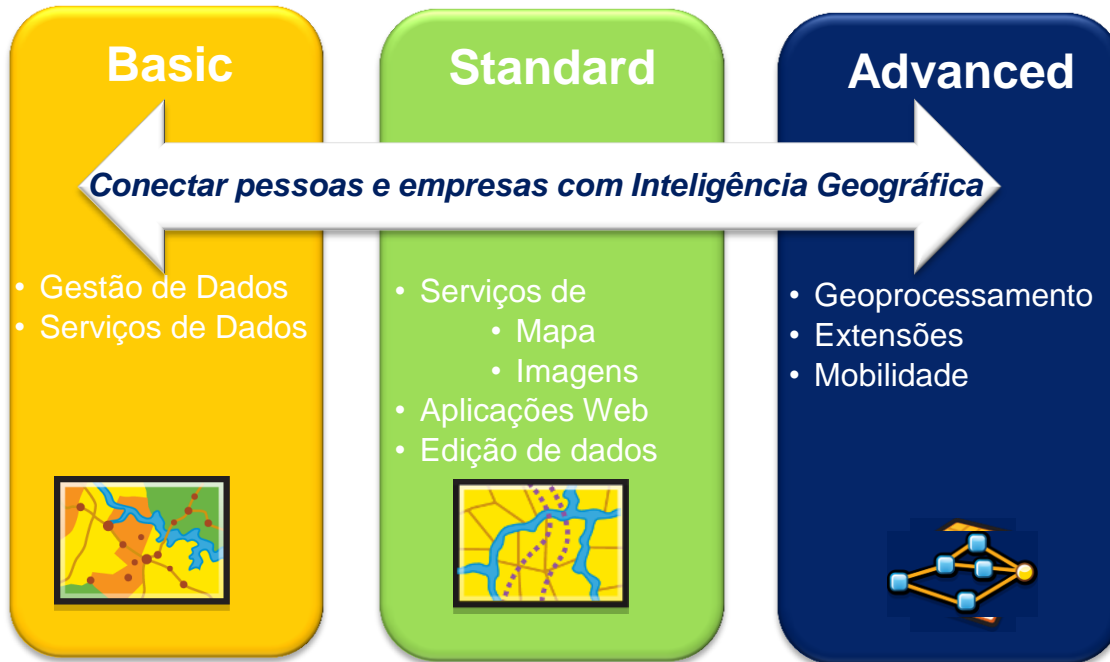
Basic

Standard

Advanced

Conectar pessoas e empresas com Inteligência Geográfica

• Gestão de Dados
• Serviços de Dados

• Serviços de
 • Mapa
 • Imagens
• Aplicações Web
• Edição de dados

• Geoprocessamento
• Extensões
• Mobilidade